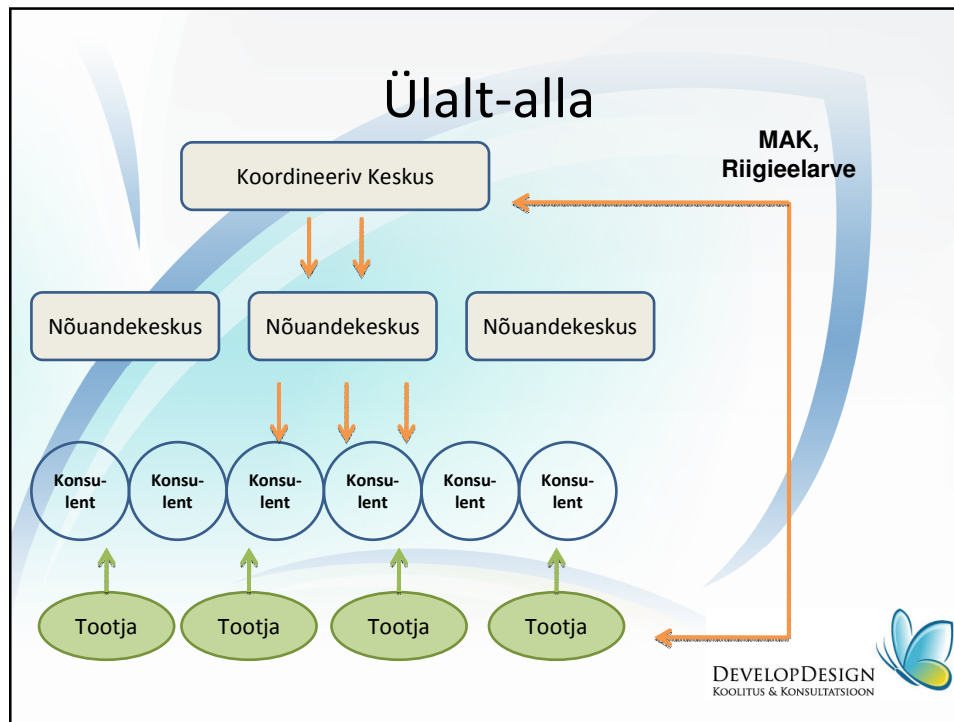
Ülalt-alla

MAK, Riigieelarve

Koordineeriv Keskus

Nõuandekeskus

Nõuandekeskus

Nõuandekeskus

Konsu-lent

Konsu-lent

Konsu-lent

Konsu-lent

Konsu-lent

Konsu-lent

Tootja

Tootja

Tootja

Tootja

DevelopDesign
Koolitus & Konsultatsioon